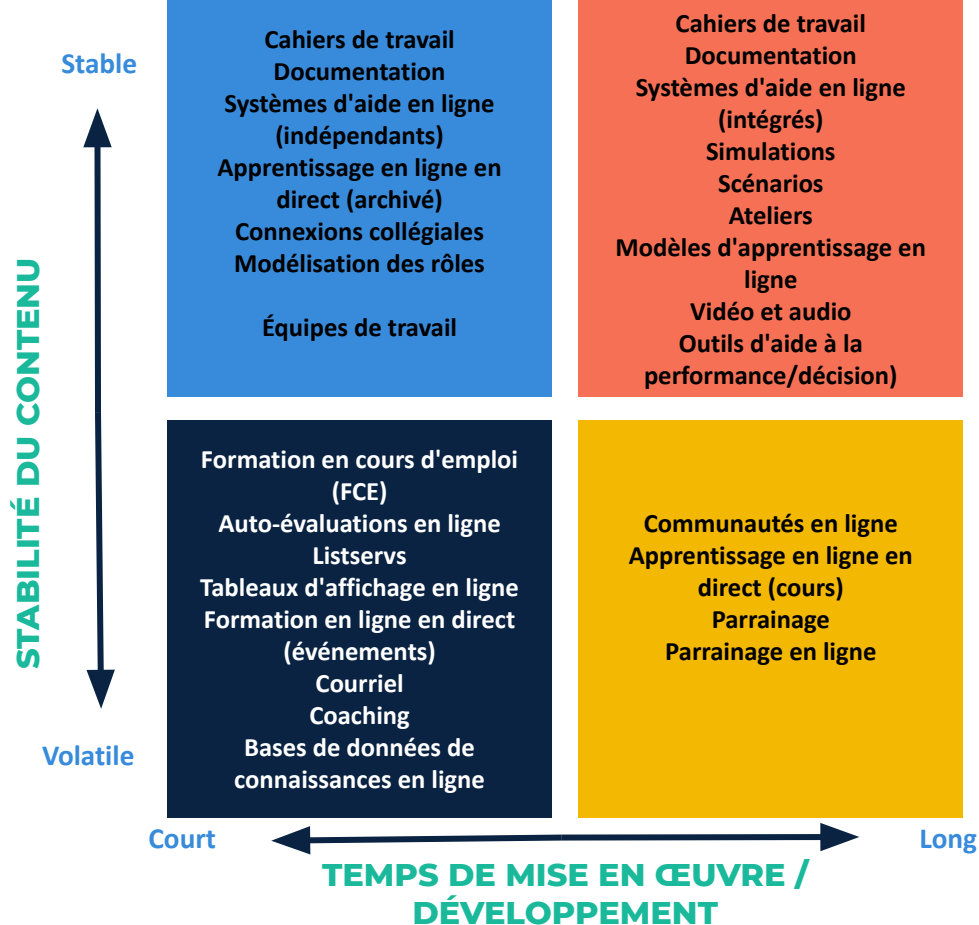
Stable

STABILITÉ DU CONTENU

Volatile

Cahiers de travail
Documentation
Systèmes d'aide en ligne (indépendants)
Apprentissage en ligne en direct (archivé)
Connexions collégiales
Modélisation des rôles

Équipes de travail

Cahiers de travail
Documentation
Systèmes d'aide en ligne (intégrés)
Simulations
Scénarios
Ateliers
Modèles d'apprentissage en ligne
Vidéo et audio
Outils d'aide à la performance/décision)

Formation en cours d'emploi (FCE)
Auto-évaluations en ligne
Listservs
Tableaux d'affichage en ligne
Formation en ligne en direct (événements)
Courriel
Coaching
Bases de données de connaissances en ligne

Communautés en ligne
Apprentissage en ligne en direct (cours)
Parrainage
Parrainage en ligne

Court

Long

TEMPS DE MISE EN ŒUVRE / DÉVELOPPEMENT